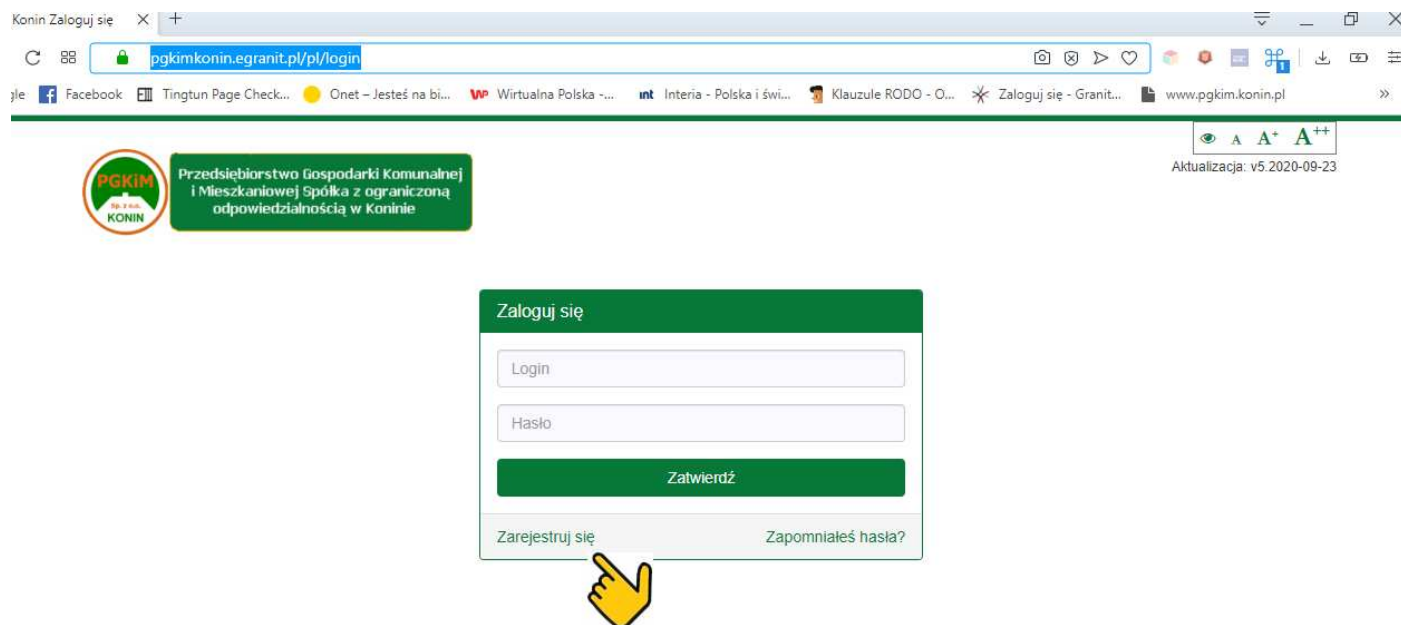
Konin Zaloguj się × +

pgkimkonin.egranit.pl/pl/login

gle Facebook Tingtun Page Check... Onet – Jesteś na bi... Wirtualna Polska -... Interia - Polska i świ... Klauzule RODO - O... Zaloguj się - Granit... www.pgkim.konin.pl »

A A⁺ A⁺⁺

Aktualizacja: v5.2020-09-23

PGKiM Sp. z o.o. KONIN

Przedsiębiorstwo Gospodarki Komunalnej i Mieszkaniowej Spółka z ograniczoną odpowiedzialnością w Koninie

Zaloguj się

Login

Hasło

Zatwierdź

Zarejestruj się

Zapomniałeś hasła?